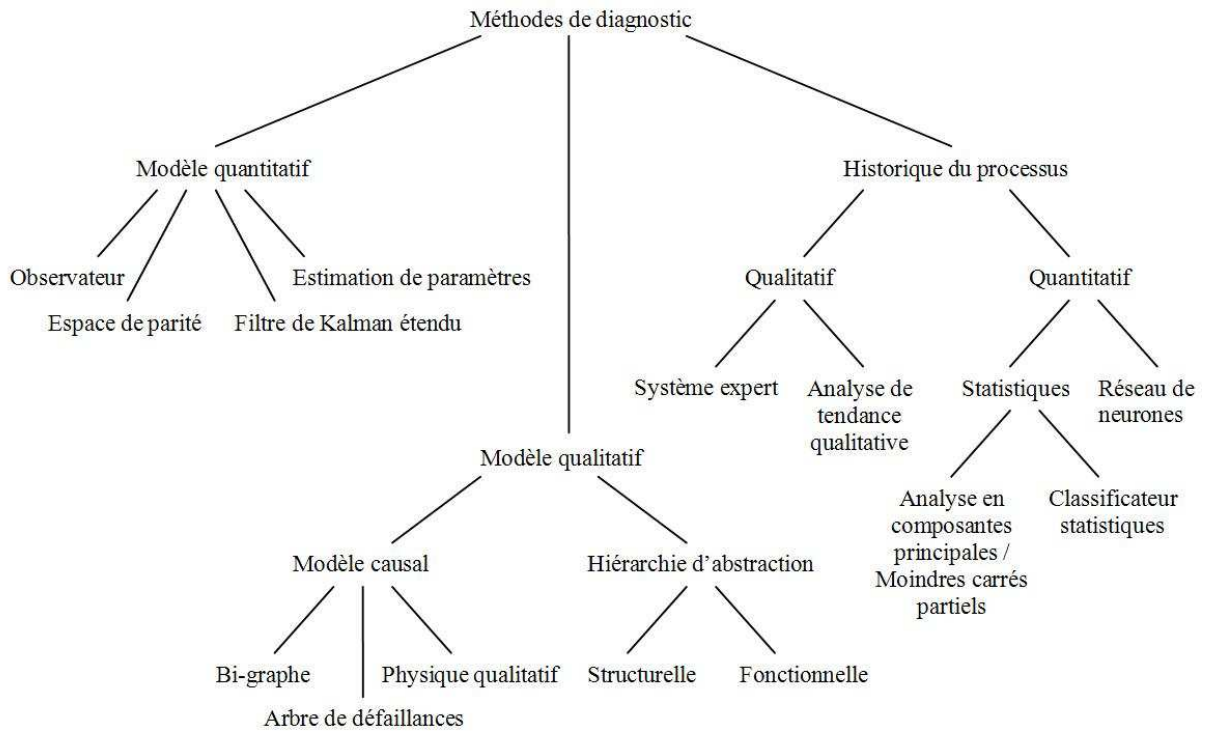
Méthodes de diagnostic

Modèle quantitatif

Observateur

Espace de parité

Filtre de Kalman étendu

Estimation de paramètres

Historique du processus

Qualitatif

Quantitatif

Système expert

Analyse de tendance qualitative

Statistiques

Réseau de neurones

Modèle qualitatif

Analyse en composantes principales / Moindres carrés partiels

Classificateur statistiques

Modèle causal

Hiérarchie d'abstraction

Bi-graphe

Physique qualitatif

Structurelle

Fonctionnelle

Arbre de défaillances